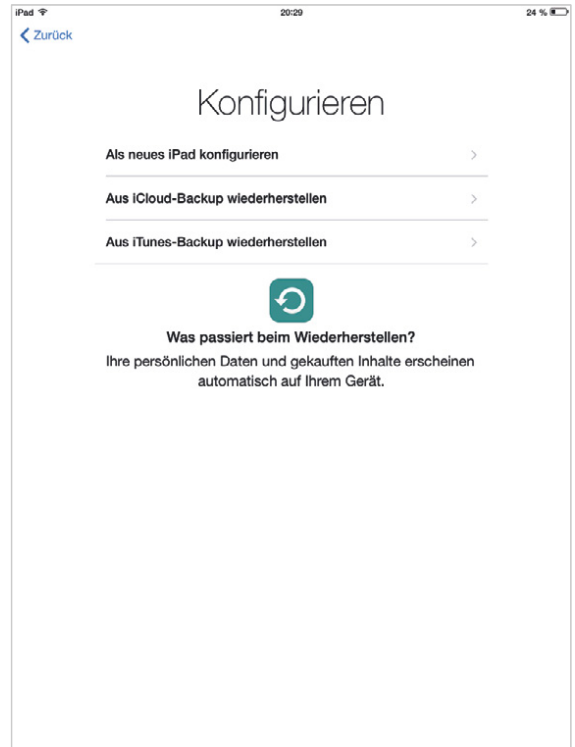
iPad
20:29
24 %

Zurück

Konfigurieren

Als neues iPad konfigurieren

Aus iCloud-Backup wiederherstellen

Aus iTunes-Backup wiederherstellen

Was passiert beim Wiederherstellen?

Ihre persönlichen Daten und gekauften Inhalte erscheinen automatisch auf Ihrem Gerät.